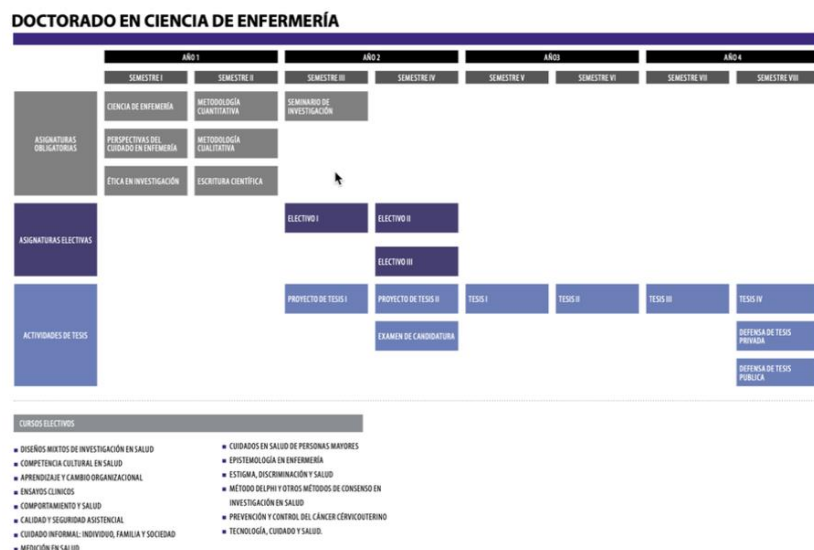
DOCTORADO EN CIENCIA DE ENFERMERÍA

| | AÑO 1 | | AÑO 2 | | AÑO3 | | AÑO 4 | |
|---|---|---|---|---|---|---|---|---|
| | SEMESTRE I | SEMESTRE II | SEMESTRE III | SEMESTRE IV | SEMESTRE V | SEMESTRE VI | SEMESTRE VII | SEMESTRE VIII |
| ASIGNATURAS OBLIGATORIAS | CIENCIA DE ENFERMERÍA | METODOLOGÍA CUANTITATIVA | SEMINARIO DE INVESTIGACIÓN | | | | | |
| | PERSPECTIVAS DEL CUIDADO EN ENFERMERÍA | METODOLOGÍA CUALITATIVA | | | | | | |
| | ÉTICA EN INVESTIGACIÓN | ESCRITURA CIENTÍFICA | | | | | | |
| ASIGNATURAS ELECTIVAS | | | ELECTIVO I | ELECTIVO II | | | | |
| | | | | ELECTIVO III | | | | |
| ACTIVIDADES DE TESIS | | | PROYECTO DE TESIS I | PROYECTO DE TESIS II | TESIS I | TESIS II | TESIS III | TESIS IV |
| | | | | EXAMEN DE CANDIDATURA | | | | DEFENSA DE TESIS PRIVADA |
| | | | | | | | | DEFENSA DE TESIS PUBLICA |

CURSOS ELECTIVOS

- DISEÑOS MIXTOS DE INVESTIGACIÓN EN SALUD
- COMPETENCIA CULTURAL EN SALUD
- APRENDIZAJE Y CAMBIO ORGANIZACIONAL
- ENSAYOS CLINICOS
- COMPORTAMIENTO Y SALUD
- CALIDAD Y SEGURIDAD ASISTENCIAL
- CUIDADO INFORMAL: INDIVIDUO, FAMILIA Y SOCIEDAD
- MEDICIÓN EN SALUD

- CUIDADOS EN SALUD DE PERSONAS MAYORES
- EPISTEMOLOGÍA EN ENFERMERÍA
- ESTIGMA, DISCRIMINACIÓN Y SALUD
- MÉTODO DELPHI Y OTROS MÉTODOS DE CONSENSO EN INVESTIGACIÓN EN SALUD
- PREVENCIÓN Y CONTROL DEL CÁNCER CÉRVICOUTERINO
- TECNOLOGÍA, CUIDADO Y SALUD.